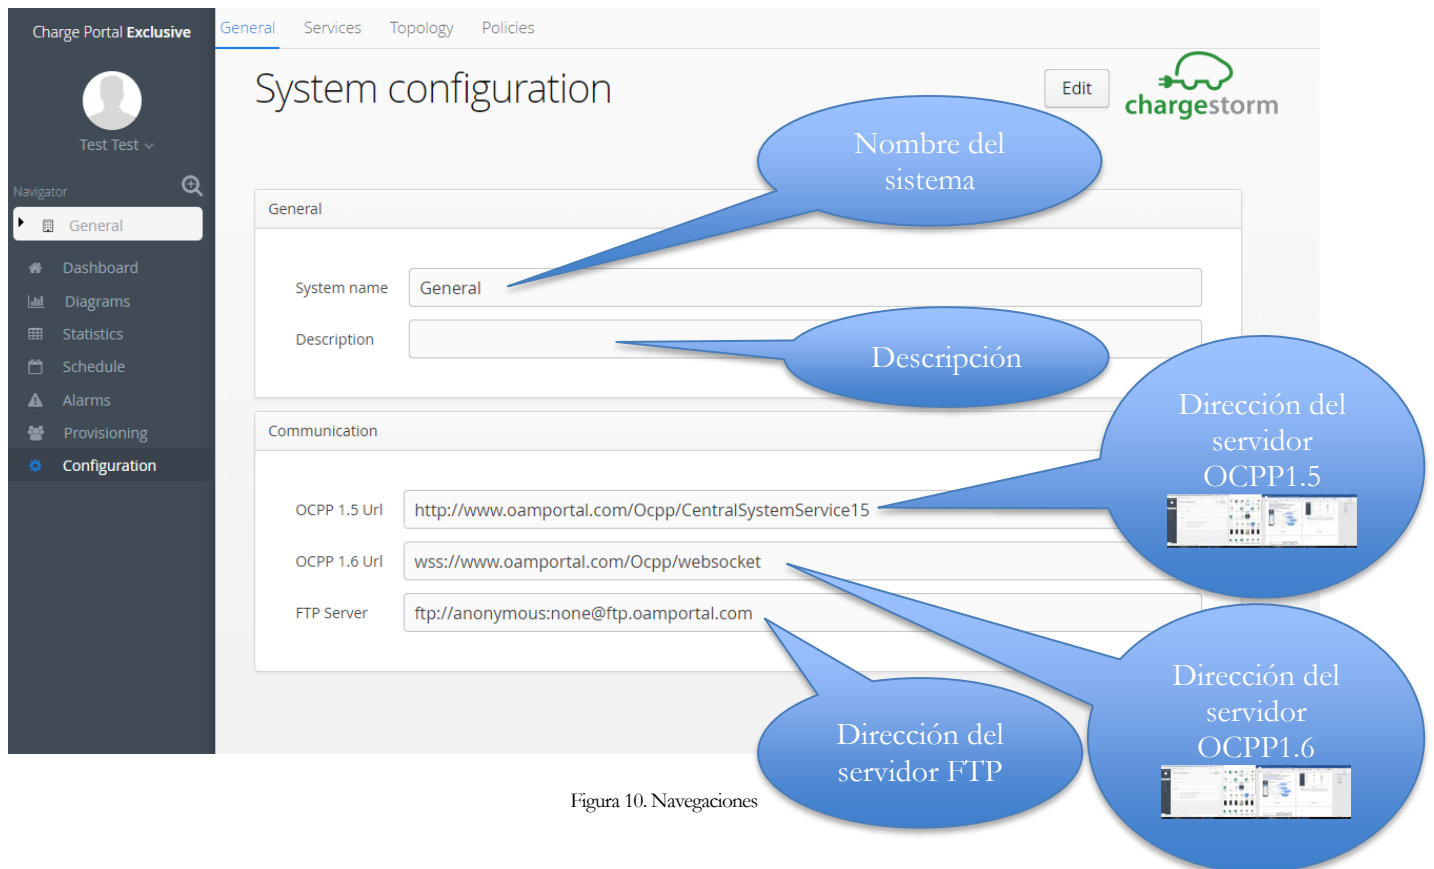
Charge Portal Exclusive

Test Test

Navigator

General

Dashboard

Diagrams

Statistics

Schedule

Alarms

Provisioning

Configuration

General Services Topology Policies

System configuration

Edit

chargestorm

Nombre del sistema

General

System name General

Description

Descripción

Communication

Dirección del servidor OCPP1.5

OCPP 1.5 Url http://www.oamportal.com/Ocpp/CentralSystemService15

OCPP 1.6 Url wss://www.oamportal.com/Ocpp/websocket

FTP Server ftp://anonymous:none@ftp.oamportal.com

Dirección del servidor OCPP1.6

Dirección del servidor FTP

Figura 10. Navegaciones